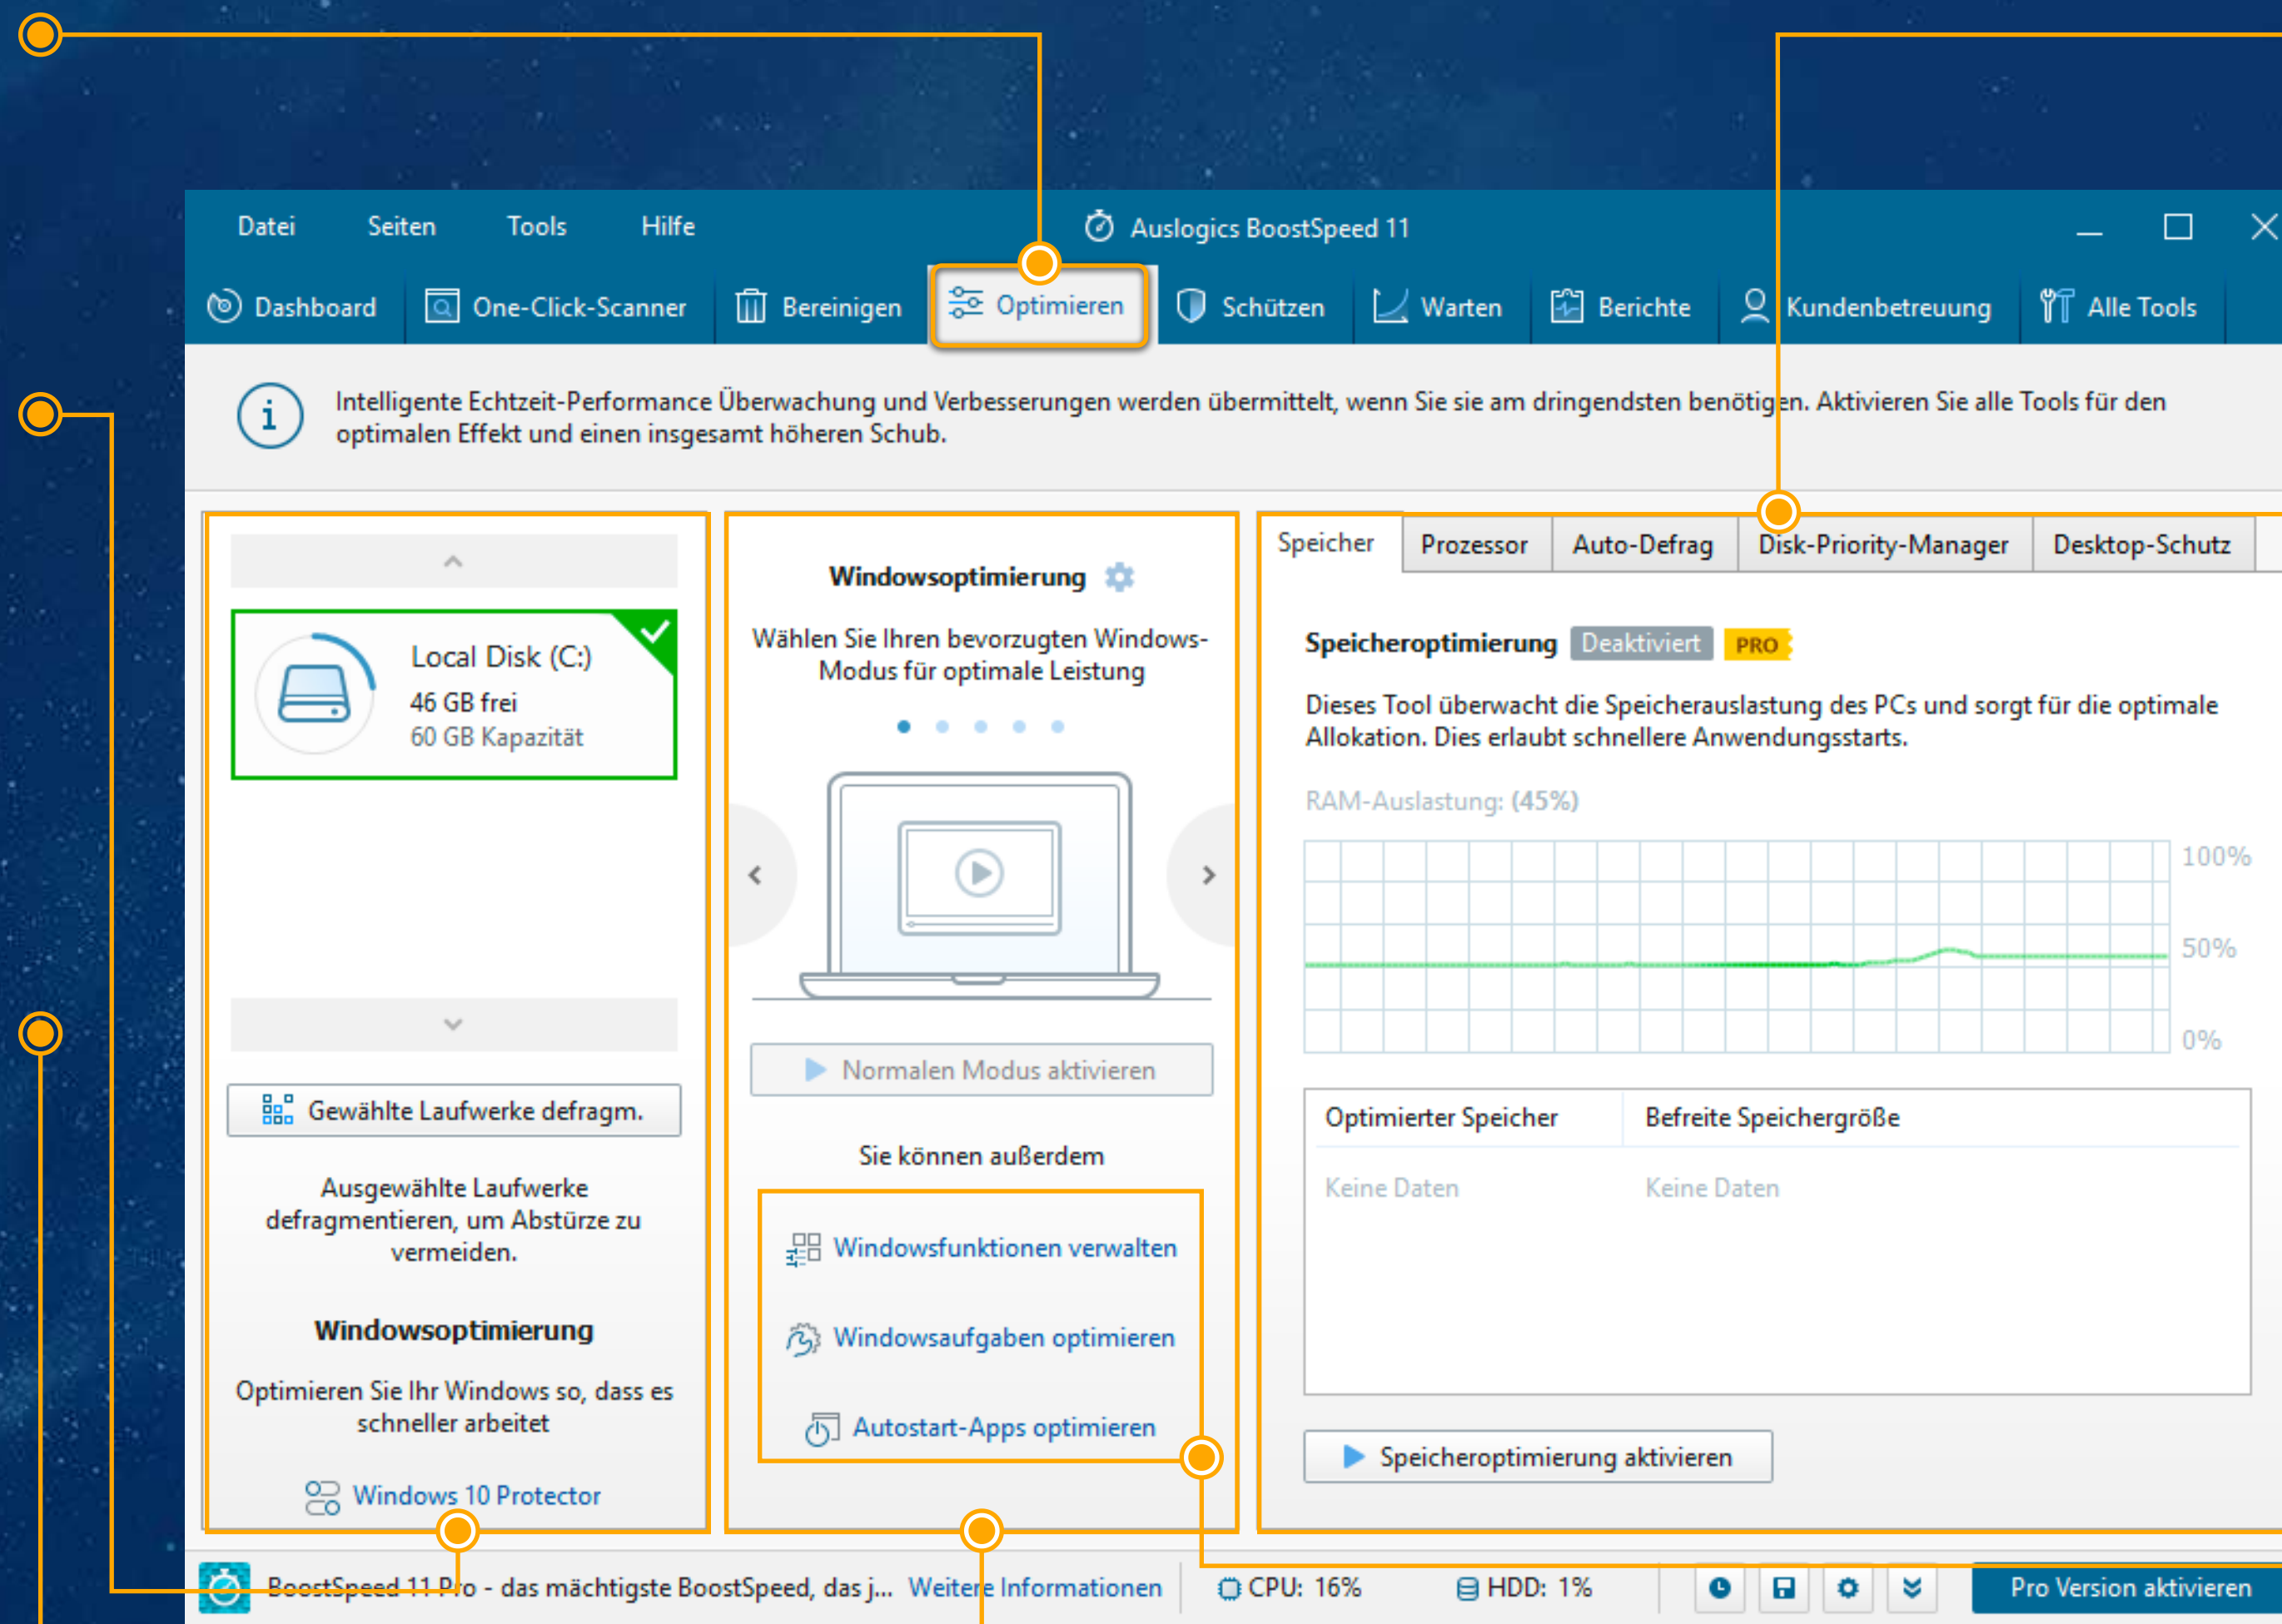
Datei Seiten Tools Hilfe

Auslogics BoostSpeed 11

Dashboard One-Click-Scanner Bereinigen Optimieren Schützen Warten Berichte Kundenbetreuung Alle Tools

Intelligente Echtzeit-Performance Überwachung und Verbesserungen werden übermittelt, wenn Sie sie am dringendsten benötigen. Aktivieren Sie alle Tools für den optimalen Effekt und einen insgesamt höheren Schub.

Local Disk (C:)
46 GB frei
60 GB Kapazität

Gewählte Laufwerke defragm.

Ausgewählte Laufwerke defragmentieren, um Abstürze zu vermeiden.

Windowsoptimierung

Optimieren Sie Ihr Windows so, dass es schneller arbeitet

Windows 10 Protector

Windowsoptimierung

Wählen Sie Ihren bevorzugten Windows-Modus für optimale Leistung

Normalen Modus aktivieren

Sie können außerdem

Windowsfunktionen verwalten

Windowsaufgaben optimieren

Autostart-Apps optimieren

Speicher | Prozessor | Auto-Defrag | Disk-Priority-Manager | Desktop-Schutz

Speicheroptimierung Deaktiviert PRO

Dieses Tool überwacht die Speicherauslastung des PCs und sorgt für die optimale Allokation. Dies erlaubt schnellere Anwendungsstarts.

RAM-Auslastung: (45%)

100%
50%
0%

| Optimierter Speicher | Befreite Speichergröße |
|---|---|
| Keine Daten | Keine Daten |

Speicheroptimierung aktivieren

BoostSpeed 11 Pro - das mächtigste BoostSpeed, das j... Weitere Informationen CPU: 16% HDD: 1% Pro Version aktivieren